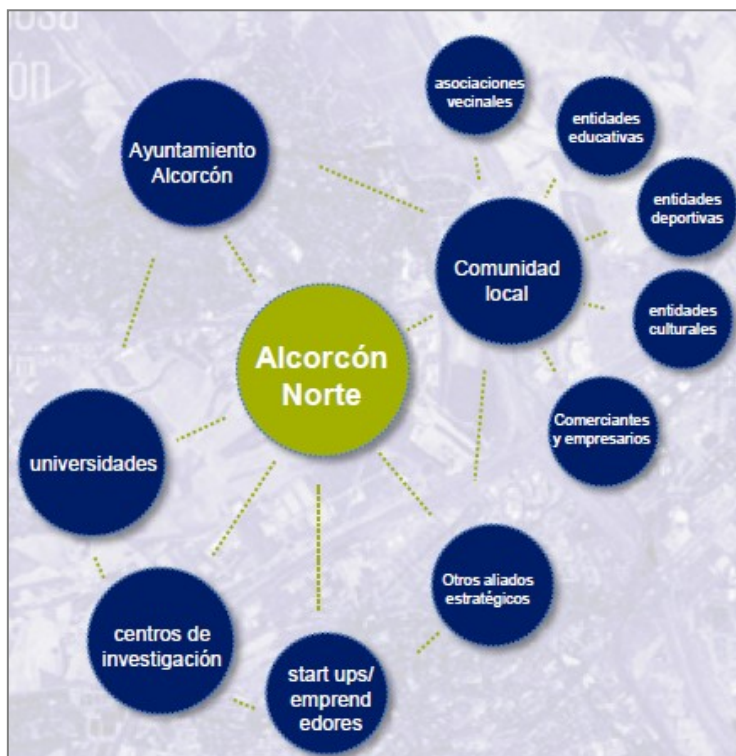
osa
ón

asociaciones vecinales

entidades educativas

Ayuntamiento Alcorcón

entidades deportivas

Comunidad local

entidades culturales

Alcorcón Norte

Comerciantes y empresarios

universidades

Otros aliados estratégicos

centros de investigación

start ups/ emprend edores